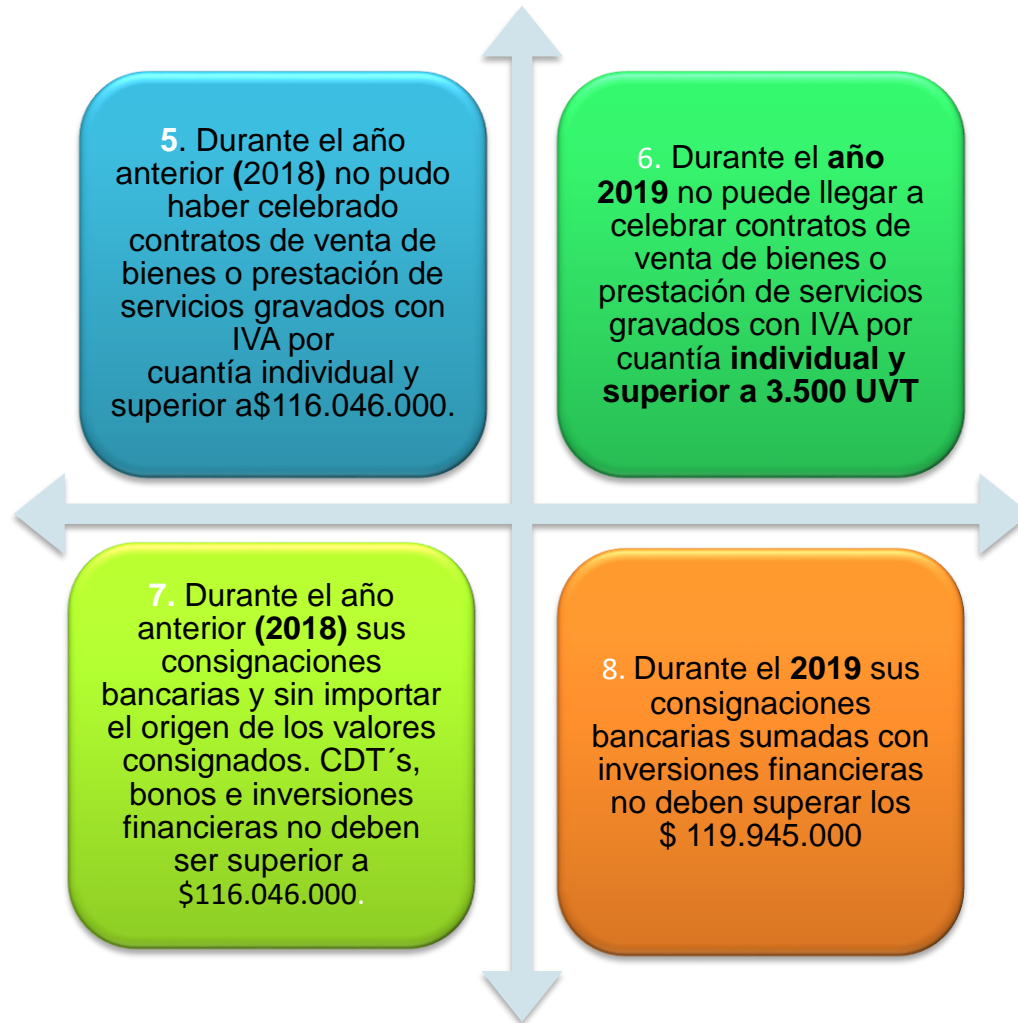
5. Durante el año anterior (2018) no pudo haber celebrado contratos de venta de bienes o prestación de servicios gravados con IVA por cuantía individual y superior a$116.046.000.

6. Durante el año 2019 no puede llegar a celebrar contratos de venta de bienes o prestación de servicios gravados con IVA por cuantía individual y superior a 3.500 UVT

7. Durante el año anterior (2018) sus consignaciones bancarias y sin importar el origen de los valores consignados. CDT´s, bonos e inversiones financieras no deben ser superior a $116.046.000.

8. Durante el 2019 sus consignaciones bancarias sumadas con inversiones financieras no deben superar los $ 119.945.000